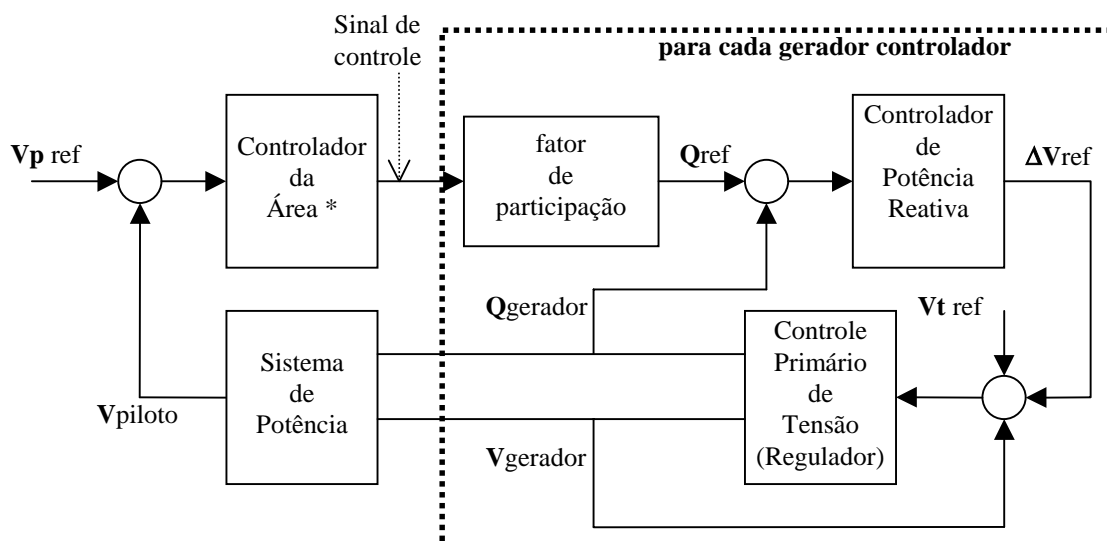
Sinal de controle

para cada gerador controlador

Vp ref

Controlador da Área *

fator de participação

Qref

Controlador de Potência Reativa

ΔVref

Qgerador

Vt ref

Sistema de Potência

Controle Primário de Tensão (Regulador)

Vpiloto

Vgerador